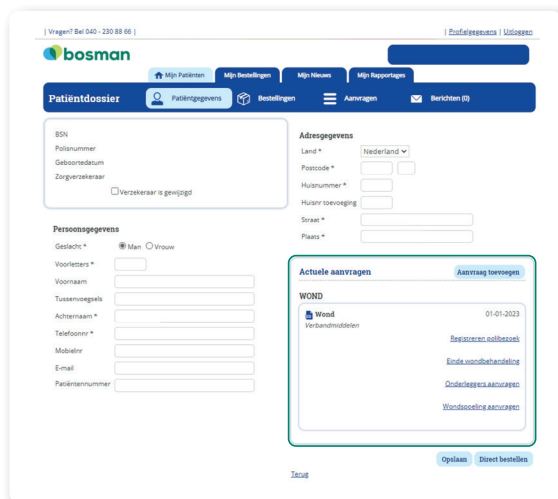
| Vragen? Bel 040 - 230 88 66 |

| Profielgegevens | Uitloggen

bosman

Mijn Patiënten | Mijn Bestellingen | Mijn Nieuws | Mijn Rapportages

Patiëntdossier | Patiëntgegevens | Bestellingen | Aanvragen | Berichten (0)

BSN
Polisnummer
Geboortedatum
Zorgverzekeraar
Verzekeraar is gewijzigd

Persoonsgegevens
Geslacht * Man Vrouw
Voorletters *
Voornaam
Tussenvoegsels
Achternaam *
Telefoonnr *
Mobielnr
E-mail
Patiëntennummer

Adresgegevens
Land * Nederland
Postcode *
Huisnummer *
Huisnr toevoeging
Straat *
Plaats *

Actuele aanvragen
Aanvraag toevoegen

WOND
Wond 01-01-2023
Verbandmiddelen
Registreren polibezoek
Einde wondbehandeling
Onderleggers aanvragen
Wondspoeling aanvragen

Opslaan
Direct bestellen

Terug